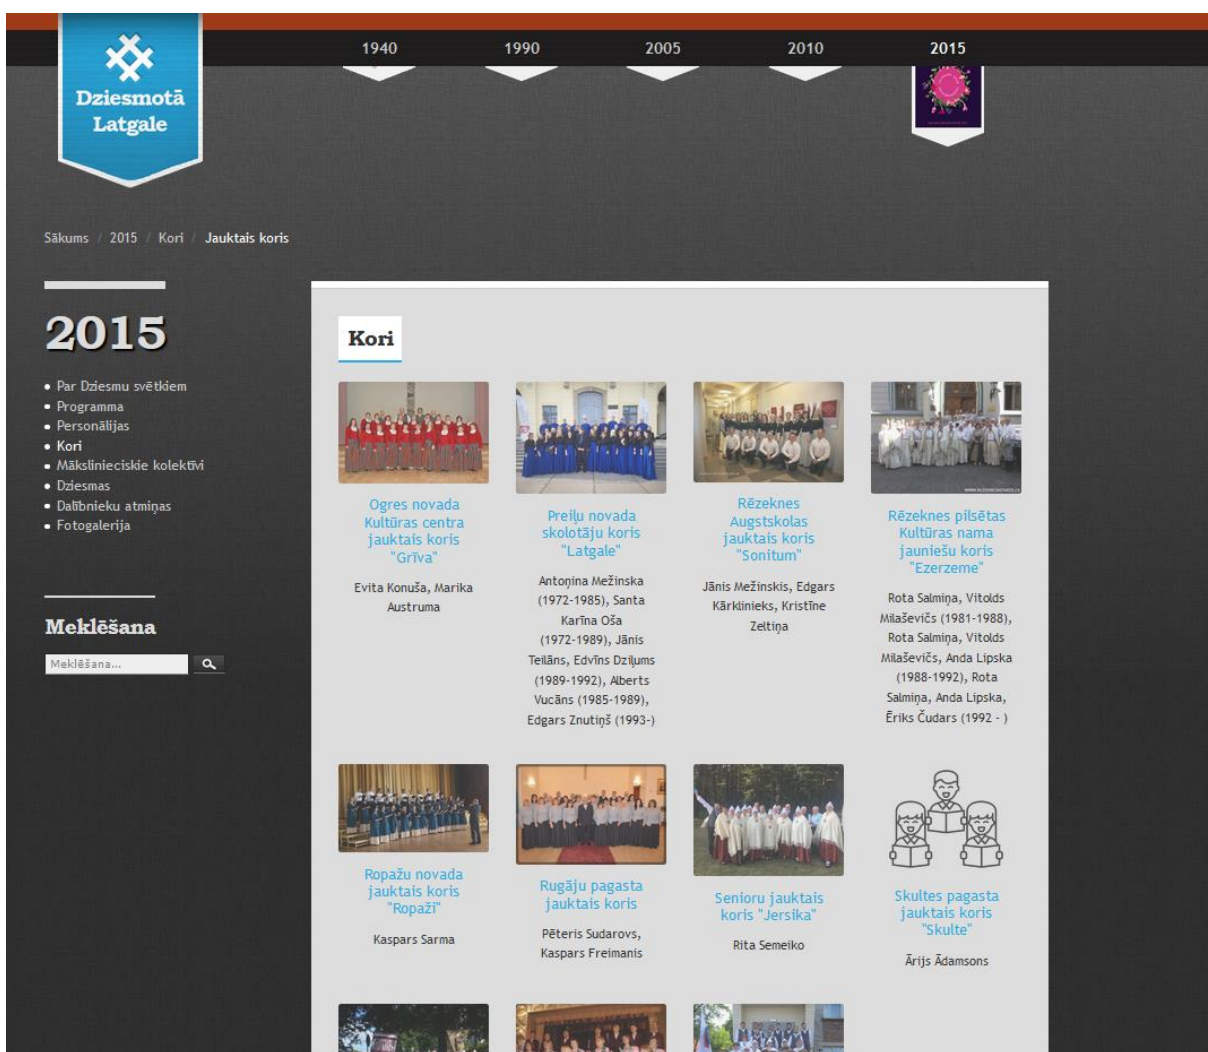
Dziesmotā Latgale

1940
1990
2005
2010
2015

Sākums / 2015 / Kori / Jauktais koris

2015

• Par Dziesmu svētkiem
• Programma
• Personālijas
• Kori
• Mākslinieciskie kolektīvi
• Dziesmas
• Dalībnieku atmiņas
• Fotogalerija

Meklēšana

Meklēšana...

Kori

Ogres novada Kultūras centra jauktais koris "Grīva"

Evita Konuša, Marika Austruma

Preiļu novada skolotāju koris "Latgale"

Antoņina Mežinska (1972-1985), Santa Karīna Oša (1972-1989), Jānis Teilāns, Edvīns Dzilums (1989-1992), Alberts Vucāns (1985-1989), Edgars Znutiņš (1993-)

Rēzeknes Augstskolas jauktais koris "Sonitum"

Jānis Mežinskis, Edgars Kārklinieks, Kristīne Zeltiņa

Rēzeknes pilsētas Kultūras nama jauniešu koris "Ezerzeme"

Rota Salmiņa, Vitolds Milaševičs (1981-1988), Rota Salmiņa, Vitolds Milaševičs, Anda Lipska (1988-1992), Rota Salmiņa, Anda Lipska, Ēriks Čudars (1992 - )

Ropažu novada jauktais koris "Ropaži"

Kaspars Sarma

Rugāju pagasta jauktais koris

Pēteris Sudarovs, Kaspars Freimanis

Senioru jauktais koris "Jersika"

Rita Semeiko

Skultes pagasta jauktais koris "Skulte"

Ārijs Ādamsons